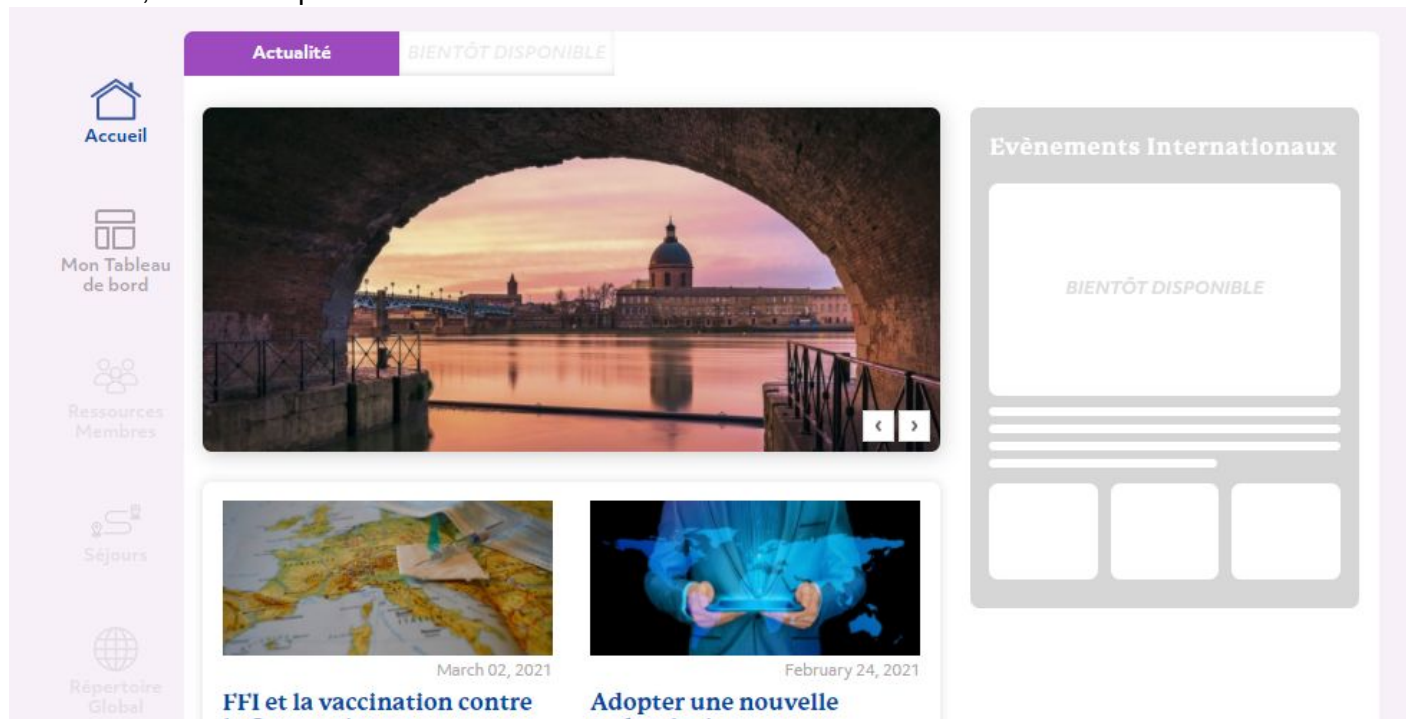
Accueil

Mon Tableau de bord

Ressources Membres

Séjours

Répertoire Global

Actualité

BIENTÔT DISPONIBLE

Evènements Internationaux

BIENTÔT DISPONIBLE

March 02, 2021

FFI et la vaccination contre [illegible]

February 24, 2021

Adopter une nouvelle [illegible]